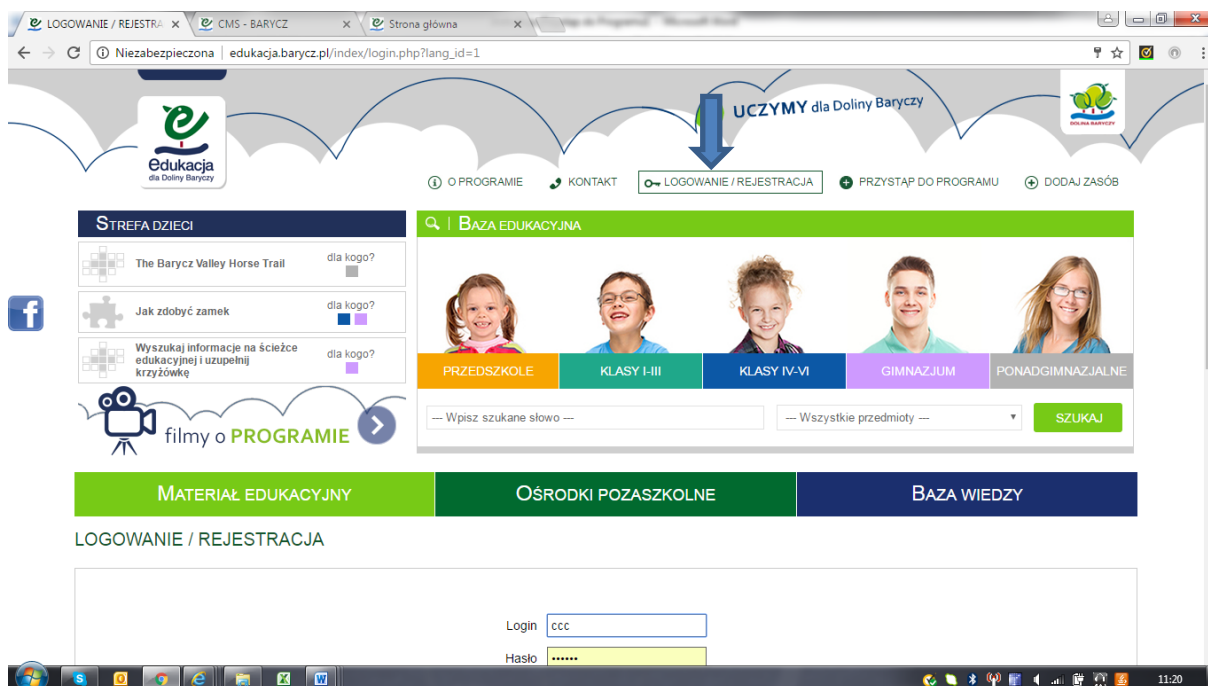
LOGOWANIE / REJESTRA ×
CMS - BARYCZ ×
Strona główna ×
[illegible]

Niezabezpieczona | edukacja.barycz.pl/index/login.php?lang_id=1

edukacja
dla Doliny Baryczy

UCZYMY dla Doliny Baryczy

DOLINA BARYCZY

O PROGRAMIE
KONTAKT
LOGOWANIE / REJESTRACJA
PRZYSTĄP DO PROGRAMU
DODAJ ZASÓB

STREFA DZIECI

The Barycz Valley Horse Trail
dla kogo?

Jak zdobyć zamek
dla kogo?

Wyszukaj informacje na ścieżce edukacyjnej i uzupełnij krzyżówkę
dla kogo?

filmy o PROGRAMIE

BAZA EDUKACYJNA

PRZEDSZKOLE
KLASY I-III
KLASY IV-VI
GIMNAZJUM
PONADGIMNAZJALNE

--- Wpisz szukane słowo ---
--- Wszystkie przedmioty ---
SZUKAJ

MATERIAŁ EDUKACYJNY
OŚRODKI POZASZKOLNE
BAZA WIEDZY

LOGOWANIE / REJESTRACJA

Login ccc
Hasło ••••••

11:20